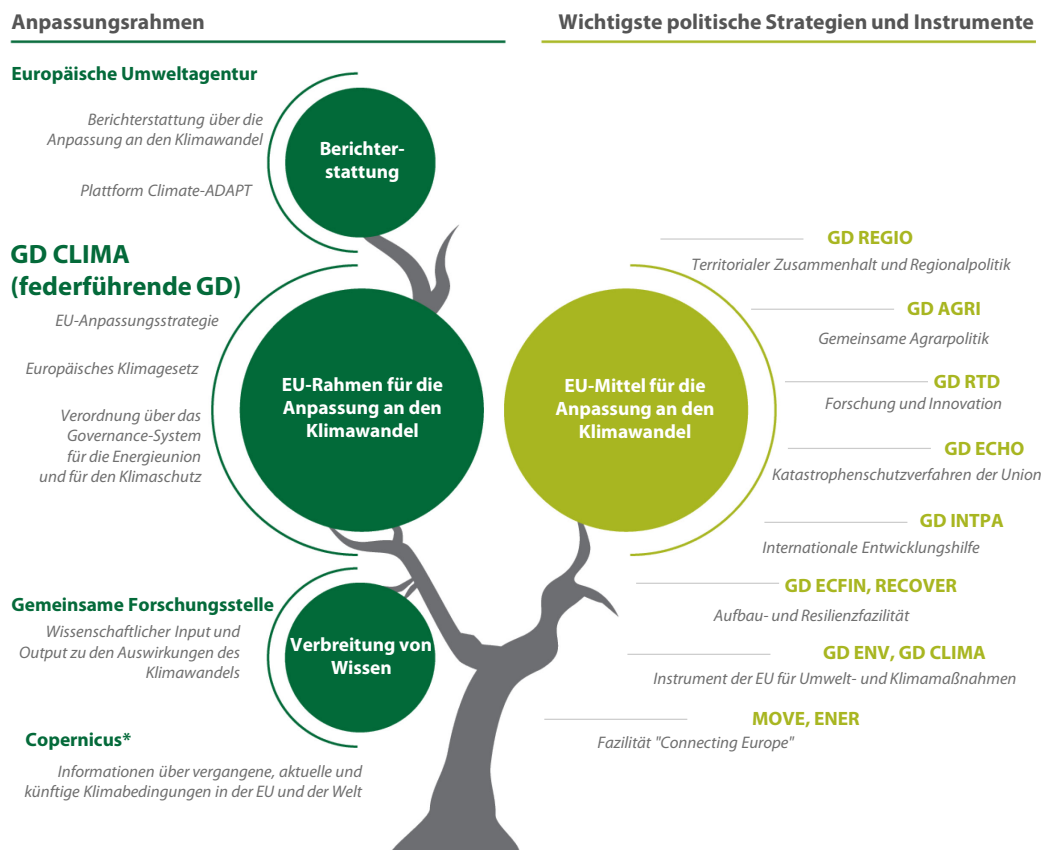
Anpassungsrahmen

Wichtigste politische Strategien und Instrumente

Europäische Umweltagentur

Berichterstattung über die Anpassung an den Klimawandel

Plattform Climate-ADAPT

Berichterstattung

GD CLIMA (federführende GD)

EU-Anpassungsstrategie

Europäisches Klimagesetz

Verordnung über das Governance-System für die Energieunion und für den Klimaschutz

EU-Rahmen für die Anpassung an den Klimawandel

EU-Mittel für die Anpassung an den Klimawandel

GD REGIO

Territorialer Zusammenhalt und Regionalpolitik

GD AGRI

Gemeinsame Agrarpolitik

GD RTD

Forschung und Innovation

GD ECHO

Katastrophenschutzverfahren der Union

GD INTPA

Internationale Entwicklungshilfe

GD ECFIN, RECOVER

Aufbau- und Resilienzfazilität

GD ENV, GD CLIMA

Instrument der EU für Umwelt- und Klimamaßnahmen

MOVE, ENER

Fazilität "Connecting Europe"

Gemeinsame Forschungsstelle

Wissenschaftlicher Input und Output zu den Auswirkungen des Klimawandels

Verbreitung von Wissen

Copernicus*

Informationen über vergangene, aktuelle und künftige Klimabedingungen in der EU und der Welt